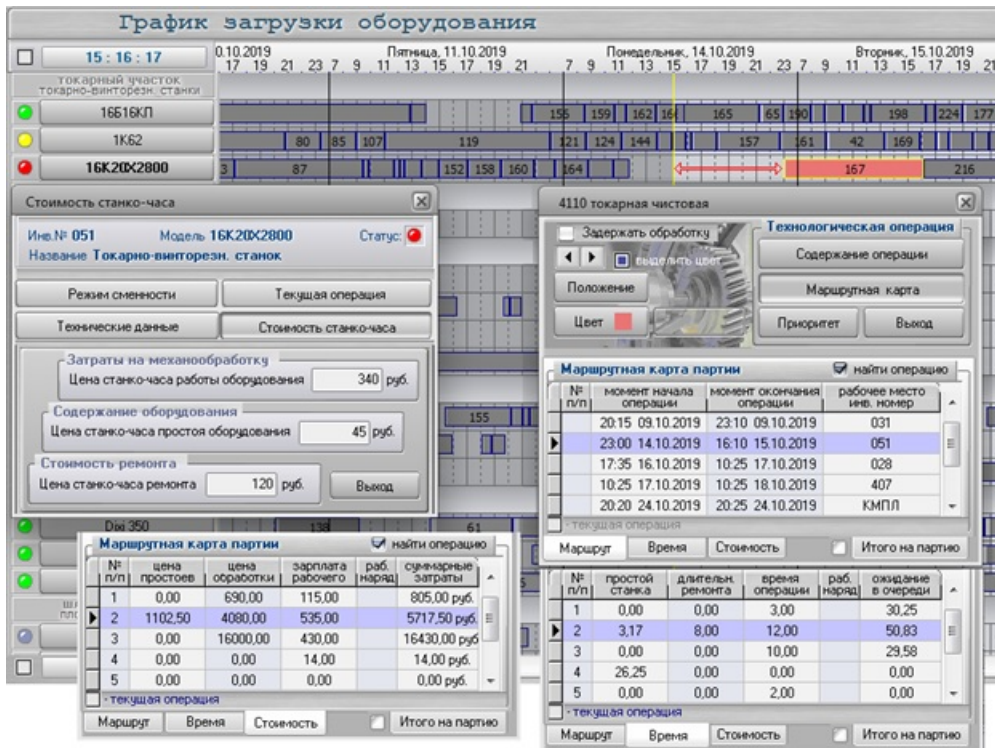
График загрузки оборудования

15 : 16 : 17

0.10.2019 17 19 21 23 7 9 11 13 15 17 19 21 Пятница, 11.10.2019 7 9 11 13 15 17 19 21 23 7 9 Понедельник, 14.10.2019 11 13 15 17 19 21 Вторник, 15.10.2019

токарный участок токарно-винторезн. станки

16Б16КП

1К62

16К20Х2800

156 159 162 164 165 65 190 198 224 177

80 85 107 119 121 124 144 157 161 42 169

3 87 152 158 160 164 167 216

Стоимость станко-часа

Инв.№ 051 Модель 16К20Х2800 Статус:

Название Токарно-винторезн. станок

Режим сменности

Текущая операция

Технические данные

Стоимость станко-часа

Затраты на механообработку

Цена станко-часа работы оборудования 340 руб.

Содержание оборудования

Цена станко-часа простоя оборудования 45 руб.

Стоимость ремонта

Цена станко-часа ремонта 120 руб.

Выход

155

Dixi 350 138 61

4110 токарная чистовая

Задержать обработку

выделить цвет

Положение

Цвет

Технологическая операция

Содержание операции

Маршрутная карта

Приоритет

Выход

Маршрутная карта партии

найти операцию

| № п/п | момент начала операции | момент окончания операции | рабочее место инв. номер |
|---|---|---|---|
| | 20:15 09.10.2019 | 23:10 09.10.2019 | 031 |
| | 23:00 14.10.2019 | 16:10 15.10.2019 | 051 |
| | 17:35 16.10.2019 | 10:25 17.10.2019 | 028 |
| | 10:25 17.10.2019 | 10:25 18.10.2019 | 407 |
| | 20:20 24.10.2019 | 20:25 24.10.2019 | КМПЛ |

- текущая операция

Маршрут Время Стоимость Итого на партию

Маршрутная карта партии

найти операцию

| № п/п | цена простоев | цена обработки | зарплата рабочего | раб. наряд | суммарные затраты |
|---|---|---|---|---|---|
| 1 | 0,00 | 690,00 | 115,00 | | 805,00 руб. |
| 2 | 1102,50 | 4080,00 | 535,00 | | 5717,50 руб. |
| 3 | 0,00 | 16000,00 | 430,00 | | 16430,00 руб. |
| 4 | 0,00 | 0,00 | 14,00 | | 14,00 руб. |
| 5 | 0,00 | 0,00 | 0,00 | | 0,00 руб. |

- текущая операция

Маршрут Время Стоимость Итого на партию

| № п/п | простой станка | длительн. ремонта | время операции | раб. наряд | ожидание в очереди |
|---|---|---|---|---|---|
| 1 | 0,00 | 0,00 | 3,00 | | 30,25 |
| 2 | 3,17 | 8,00 | 12,00 | | 50,83 |
| 3 | 0,00 | 0,00 | 10,00 | | 29,58 |
| 4 | 26,25 | 0,00 | 0,00 | | 0,00 |
| 5 | 0,00 | 0,00 | 2,00 | | 0,00 |

- текущая операция

Маршрут Время Стоимость Итого на партию